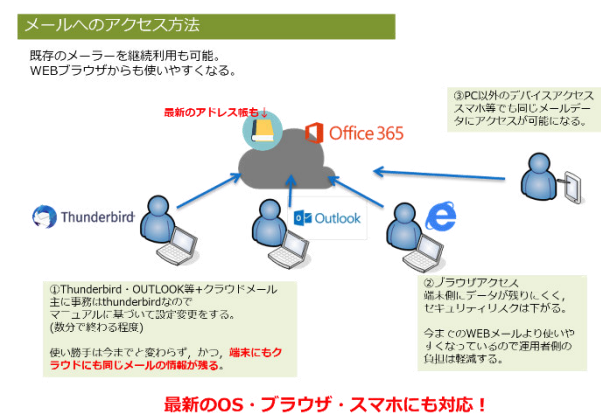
メールへのアクセス方法

既存のメーラーを継続利用も可能。
WEBブラウザからも使いやすくなる。

最新のアドレス帳も↓

Office 365

③PC以外のデバイスアクセス
スマホ等でも同じメールデータにアクセスが可能になる。

Thunderbird

Outlook

①Thunderbird・OUTLOOK等+クラウドメール
主に事務はthunderbirdなので
マニュアルに基づいて設定変更をする。
(数分で終わる程度)

使い勝手は今までと変わらず、かつ、端末にもクラウドにも同じメールの情報が残る。

②ブラウザアクセス
端末側にデータが残りにくく、セキュリティリスクは下がる。

今までのWEBメールより使いやすくなっているので運用者側の負担は軽減する。

最新のOS・ブラウザ・スマホにも対応！